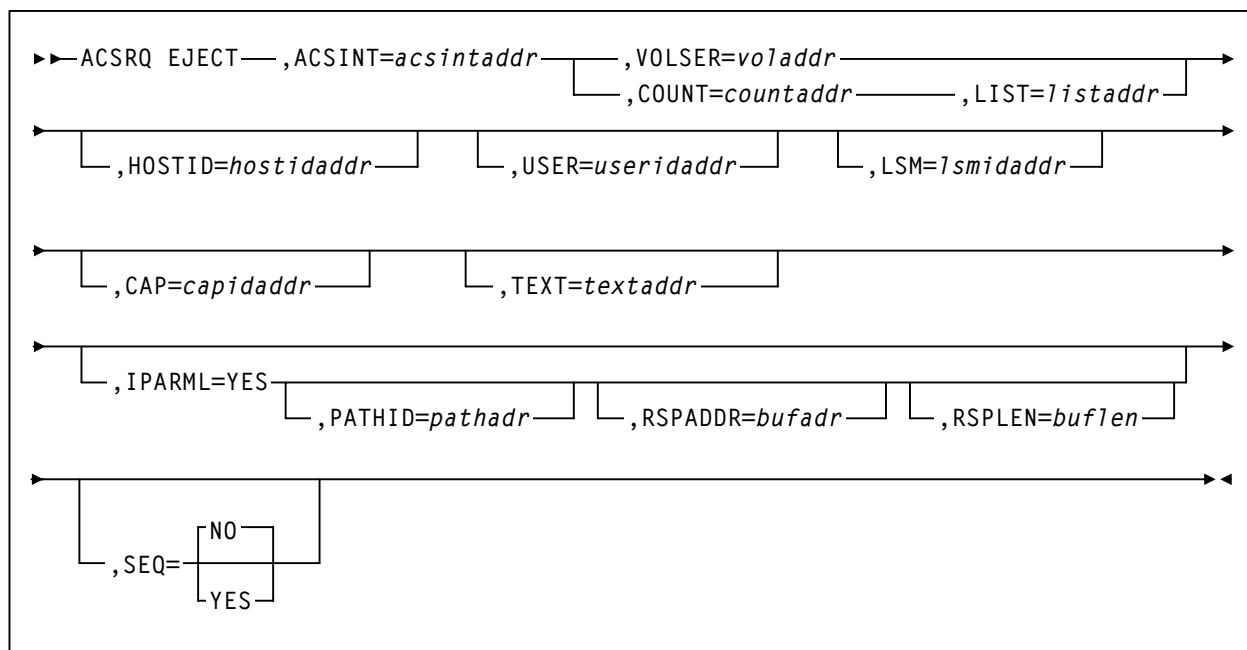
ACSRQ EJECT ,ACSINT=acsintaddr ,VOLSER=voladdr
,COUNT=countaddr ,LIST=listaddr

,HOSTID=hostidaddr ,USER=useridaddr ,LSM=lsmidaddr

,CAP=capidaddr ,TEXT=textaddr

,IPARML=YES ,PATHID=pathadr ,RSPADDR=bufadr ,RSPLEN=buflen

,SEQ= NO
YES